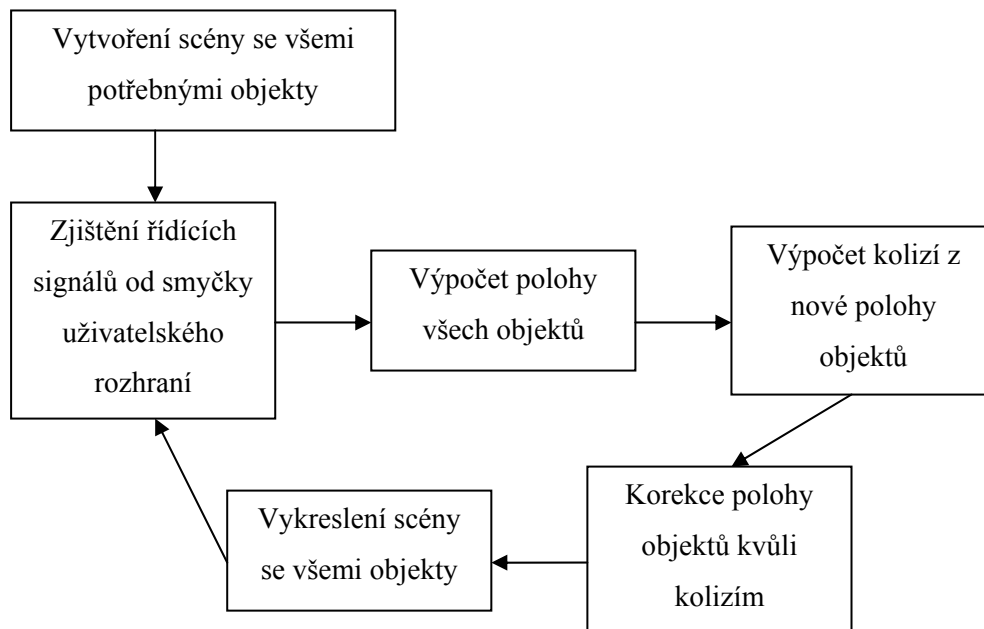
Vytvoření scény se všemi potřebnými objekty

Zjištění řídících signálů od smyčky uživatelského rozhraní

Výpočet polohy všech objektů

Výpočet kolizí z nové polohy objektů

Korekce polohy objektů kvůli kolizím

Vykreslení scény se všemi objekty